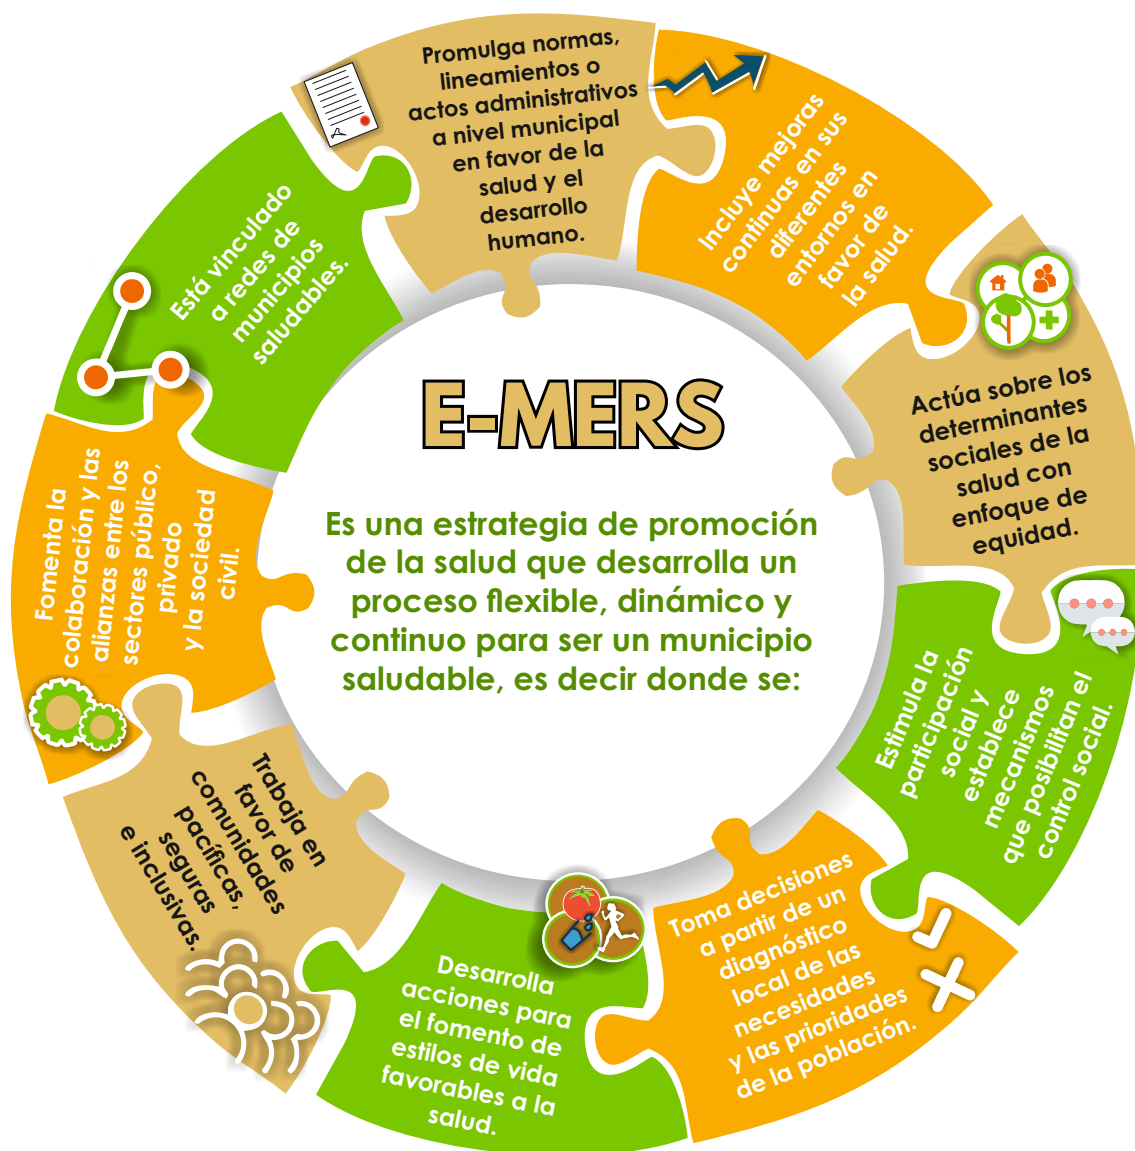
E-MERS

Es una estrategia de promoción de la salud que desarrolla un proceso flexible, dinámico y continuo para ser un municipio saludable, es decir donde se:

Promulga normas, lineamientos o actos administrativos a nivel municipal en favor de la salud y el desarrollo humano.

Incluye mejoras continuas en sus diferentes entornos en favor de la salud.

Actúa sobre los determinantes sociales de la salud con enfoque de equidad.

Estimula la participación social y establece mecanismos que posibilitan el control social.

Toma decisiones a partir de un diagnóstico local de las necesidades y las prioridades de la población.

Desarrolla acciones para el fomento de estilos de vida favorables a la salud.

Trabaja en favor de comunidades pacíficas, seguras e inclusivas.

Fomenta la colaboración y las alianzas entre los sectores público, privado y la sociedad civil.

Está vinculado a redes de municipios saludables.